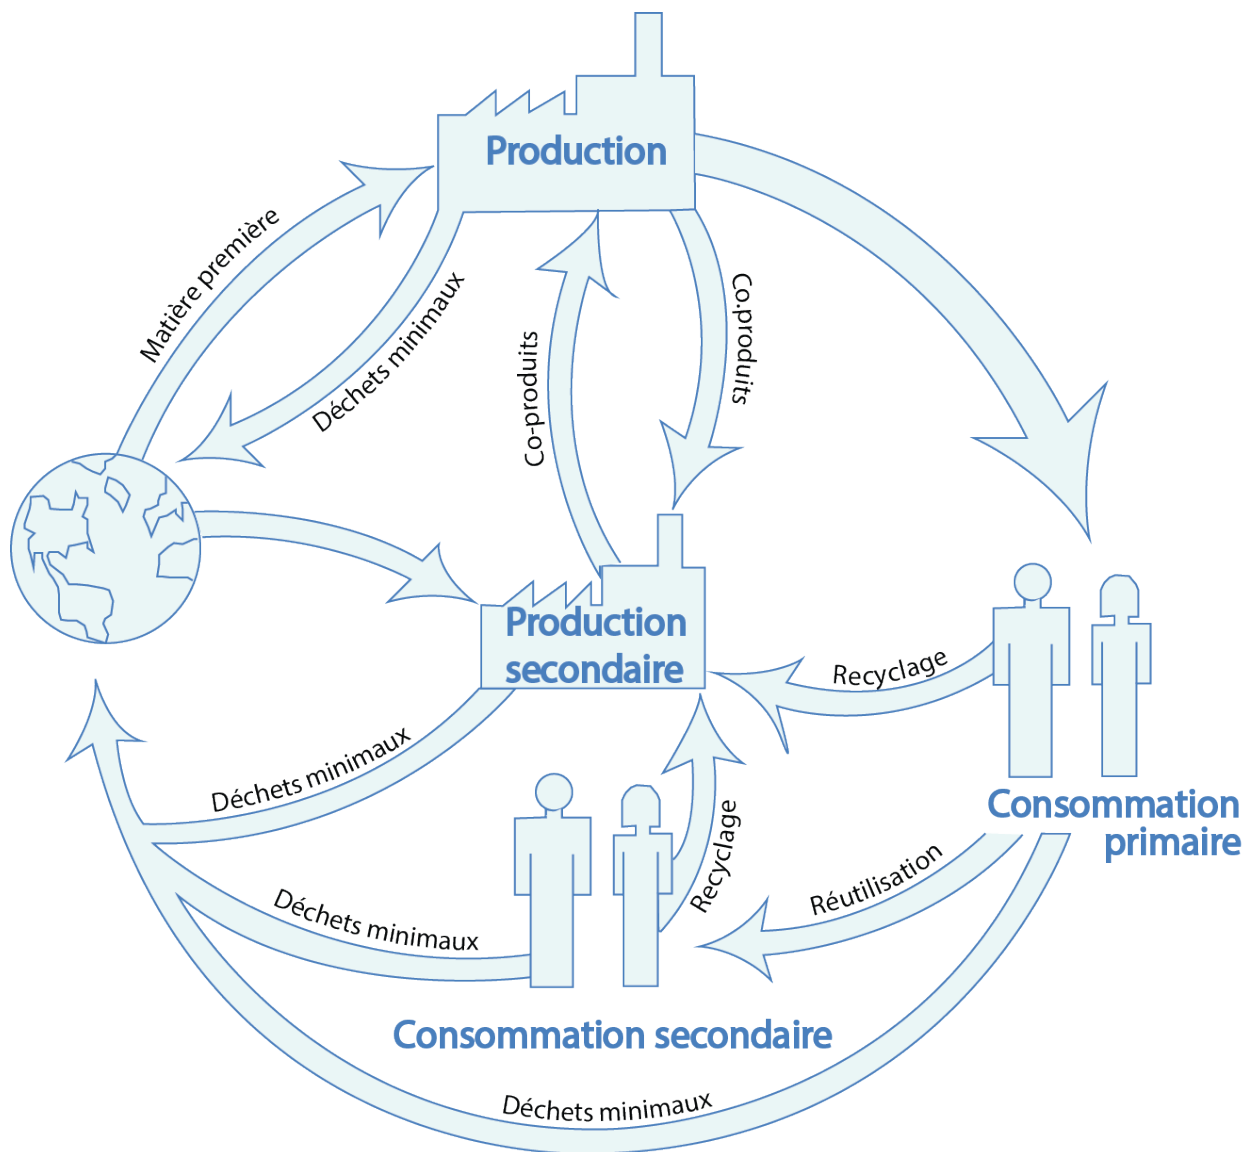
Production

Matière première

Déchets minimaux

Co-produits

Co.produits

Production secondaire

Recyclage

Consommation primaire

Déchets minimaux

Recyclage

Réutilisation

Déchets minimaux

Consommation secondaire

Déchets minimaux